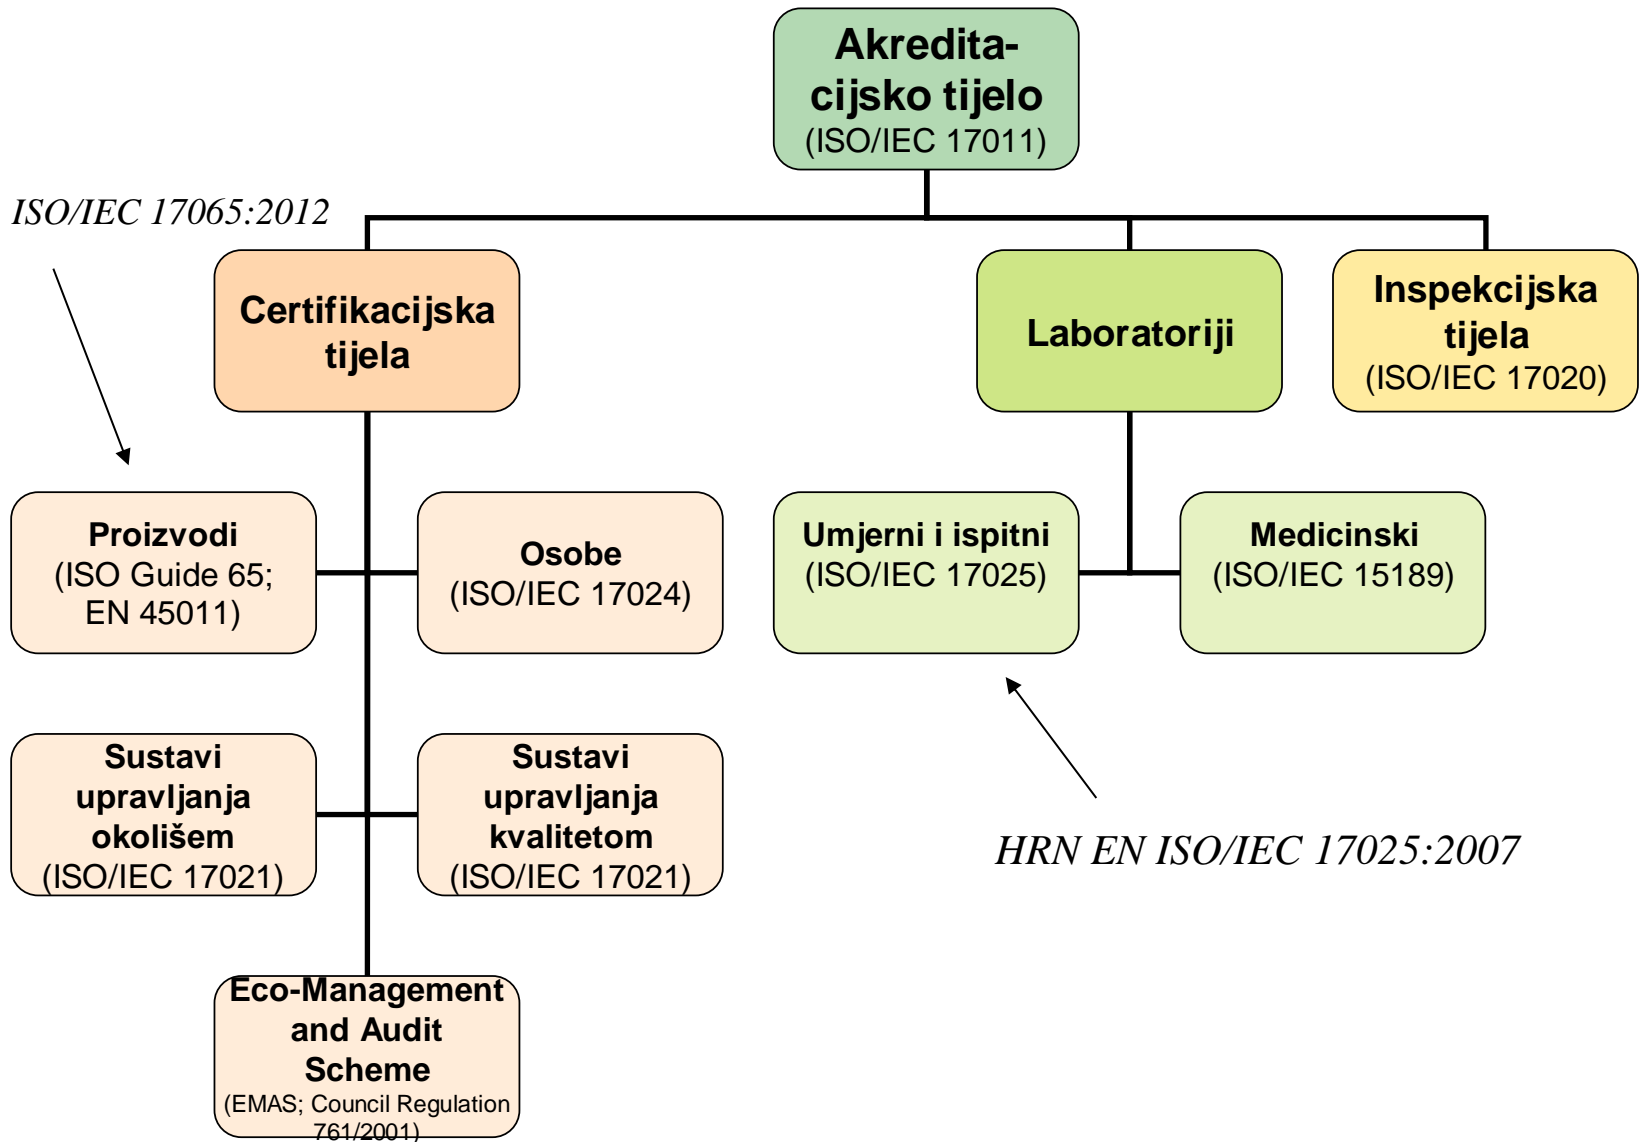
Akredita-
cijsko tijelo
(ISO/IEC 17011)

ISO/IEC 17065:2012

Certifikacijska tijela

Laboratoriji

Inspekcijska tijela
(ISO/IEC 17020)

Proizvodi
(ISO Guide 65;
EN 45011)

Osobe
(ISO/IEC 17024)

Umjerni i ispitni
(ISO/IEC 17025)

Medicinski
(ISO/IEC 15189)

Sustavi upravljanja okolišem
(ISO/IEC 17021)

Sustavi upravljanja kvalitetom
(ISO/IEC 17021)

HRN EN ISO/IEC 17025:2007

Eco-Management and Audit Scheme
(EMAS; Council Regulation 761/2001)